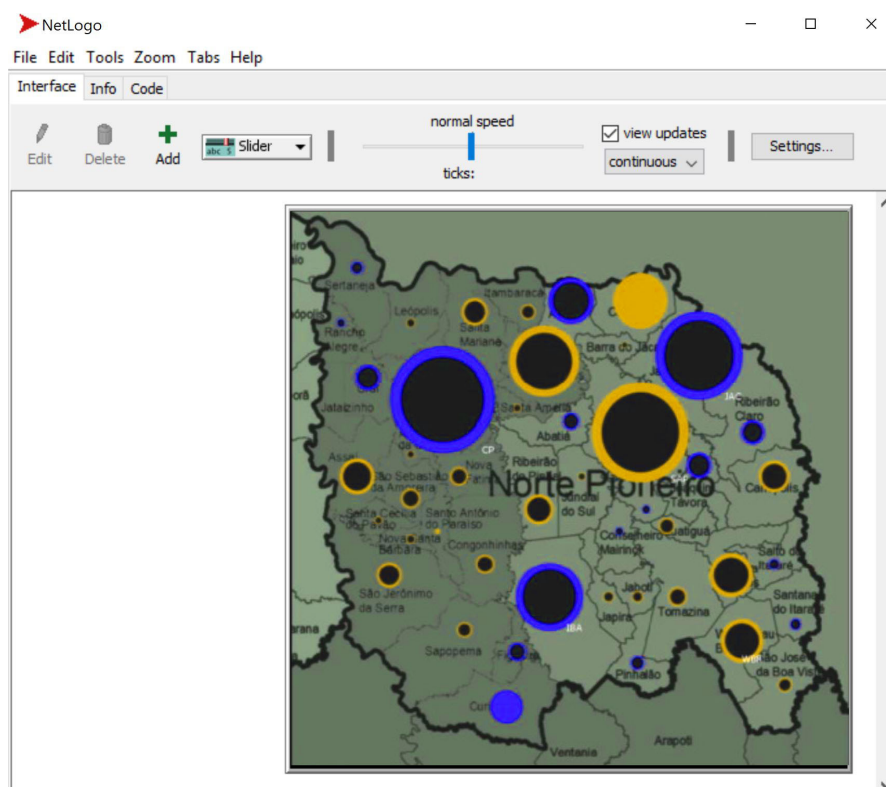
NetLogo

File Edit Tools Zoom Tabs Help

Interface Info Code

Edit Delete Add Slider

normal speed

ticks:

view updates

continuous

Settings...

Sertaneja
Leópolis
Zambaracá
Rancho Alegre
Santa Mariana
Barra do Jacaré
Jataizinho
Santa Amélia
Ribeirão Claro
JAC
Abatiá
CP
Assaí
Ribeirão do Pinhal
Nova Fátima
São Sebastião da Amoreira
Norte Pioneiro
Cambará
Santa Cecília do Pavão
Santo Antônio do Paraíso
Quatiguá
Tavora
Nova Santa Bárbara
Congonhinhas
Conselheiro Mairinck
Salto do Itararé
Jaboti
São Jerônimo da Serra
Japira
Tomazina
Santana do Itararé
IBA
Sapopema
WB
São José da Boa Vista
Pinhalão
Curiúva
Ventania
Arapoti